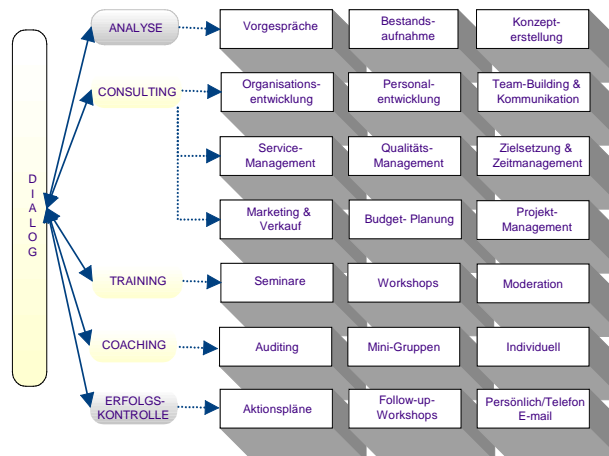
DIALOG

ANALYSE

Vorgespräche

Bestandsaufnahme

Konzepterstellung

CONSULTING

Organisationsentwicklung

Personalentwicklung

Team-Building & Kommunikation

Service-Management

Qualitäts-Management

Zielsetzung & Zeitmanagement

Marketing & Verkauf

Budget- Planung

Projekt-Management

TRAINING

Seminare

Workshops

Moderation

COACHING

Auditing

Mini-Gruppen

Individuell

ERFOLGS-KONTROLLE

Aktionspläne

Follow-up-Workshops

Persönlich/Telefon E-mail